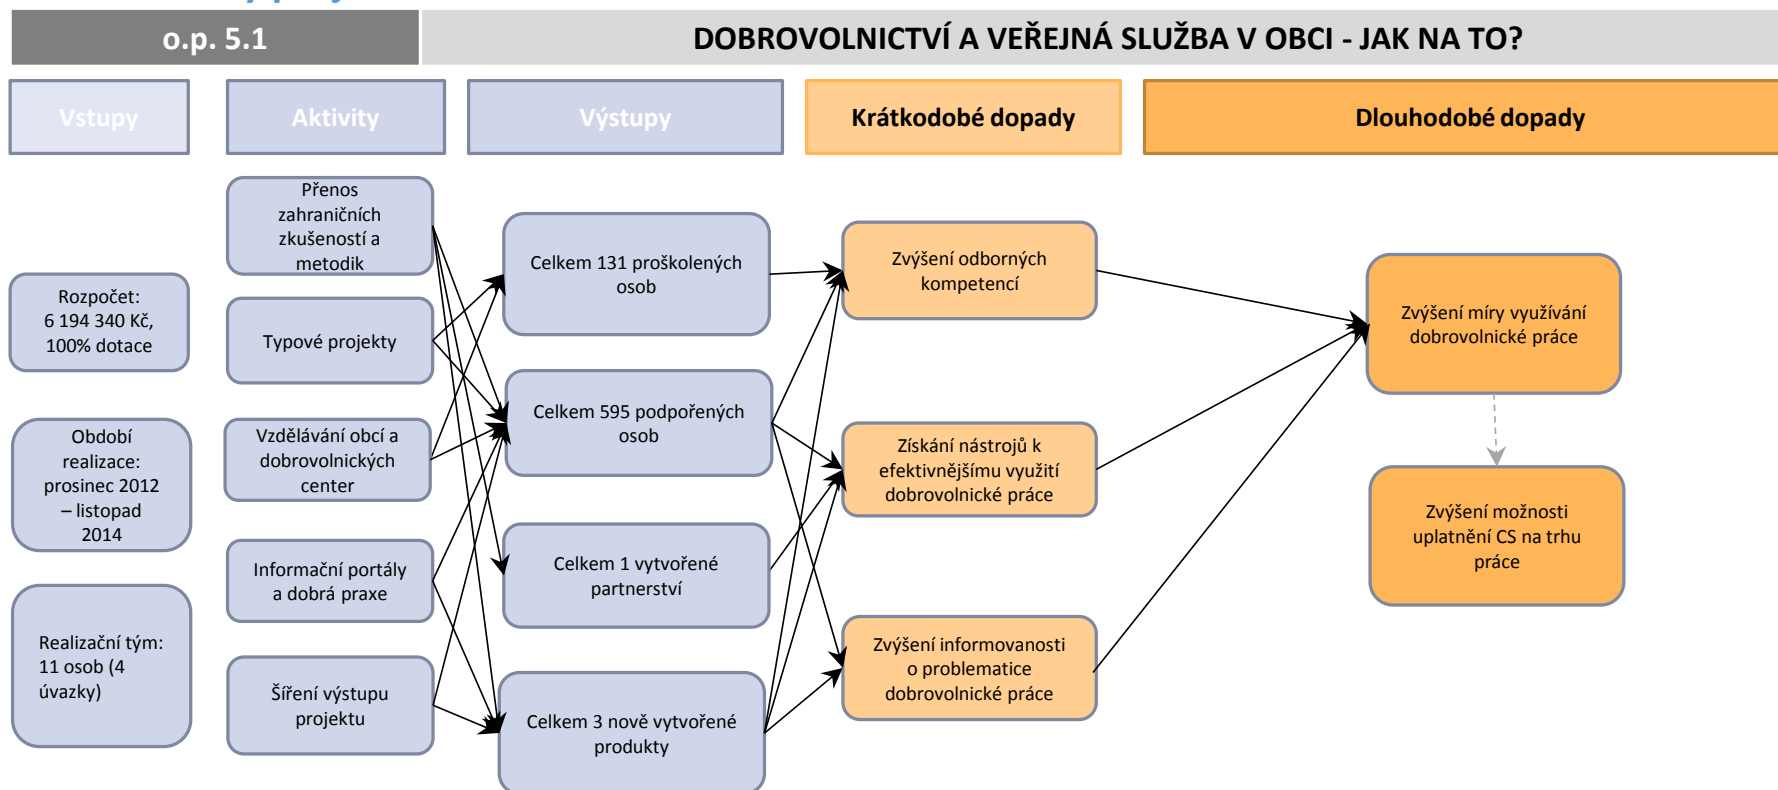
o.p. 5.1

DOBROVOLNICTVÍ A VEŘEJNÁ SLUŽBA V OBCI - JAK NA TO?

Vstupy

Aktivity

Výstupy

Krátkodobé dopady

Dlouhodobé dopady

Rozpočet: 6 194 340 Kč, 100% dotace

Období realizace: prosinec 2012 – listopad 2014

Realizační tým: 11 osob (4 úvazky)

Přenos zahraničních zkušeností a metodik

Typové projekty

Vzdělávání obcí a dobrovolnických center

Informační portály a dobrá praxe

Šíření výstupu projektu

Celkem 131 proškolených osob

Celkem 595 podpořených osob

Celkem 1 vytvořené partnerství

Celkem 3 nově vytvořené produkty

Zvýšení odborných kompetencí

Získání nástrojů k efektivnějšímu využití dobrovolnické práce

Zvýšení informovanosti o problematice dobrovolnické práce

Zvýšení míry využívání dobrovolnické práce

Zvýšení možnosti uplatnění CS na trhu práce